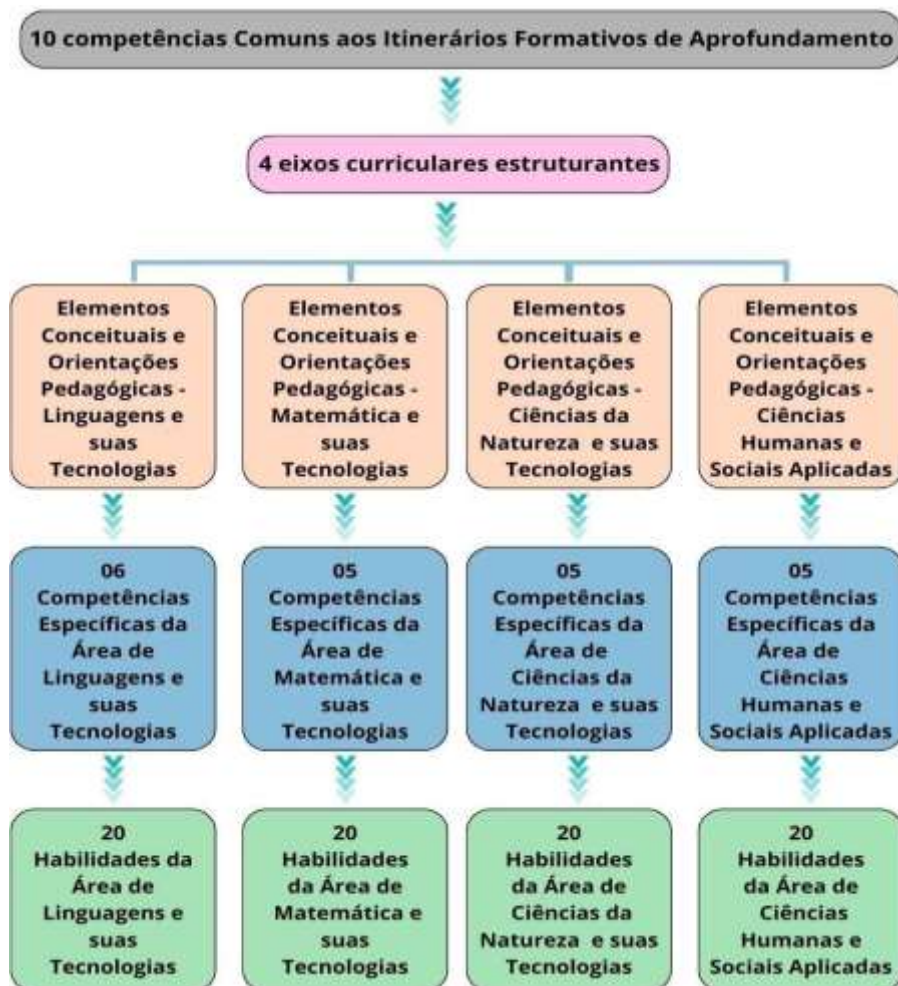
10 competências Comuns aos Itinerários Formativos de Aprofundamento

4 eixos curriculares estruturantes

Elementos Conceituais e Orientações Pedagógicas - Linguagens e suas Tecnologias

Elementos Conceituais e Orientações Pedagógicas - Matemática e suas Tecnologias

Elementos Conceituais e Orientações Pedagógicas - Ciências da Natureza e suas Tecnologias

Elementos Conceituais e Orientações Pedagógicas - Ciências Humanas e Sociais Aplicadas

06 Competências Específicas da Área de Linguagens e suas Tecnologias

05 Competências Específicas da Área de Matemática e suas Tecnologias

05 Competências Específicas da Área de Ciências da Natureza e suas Tecnologias

05 Competências Específicas da Área de Ciências Humanas e Sociais Aplicadas

20 Habilidades da Área de Linguagens e suas Tecnologias

20 Habilidades da Área de Matemática e suas Tecnologias

20 Habilidades da Área de Ciências da Natureza e suas Tecnologias

20 Habilidades da Área de Ciências Humanas e Sociais Aplicadas